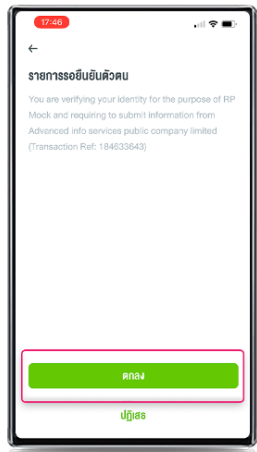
17:46

←

รายการรอยืนยันตัวตน

You are verifying your identity for the purpose of RP Mock and requiring to submit information from Advanced info services public company limited (Transaction Ref: 184633643)

ตกลง

ปฏิเสธ